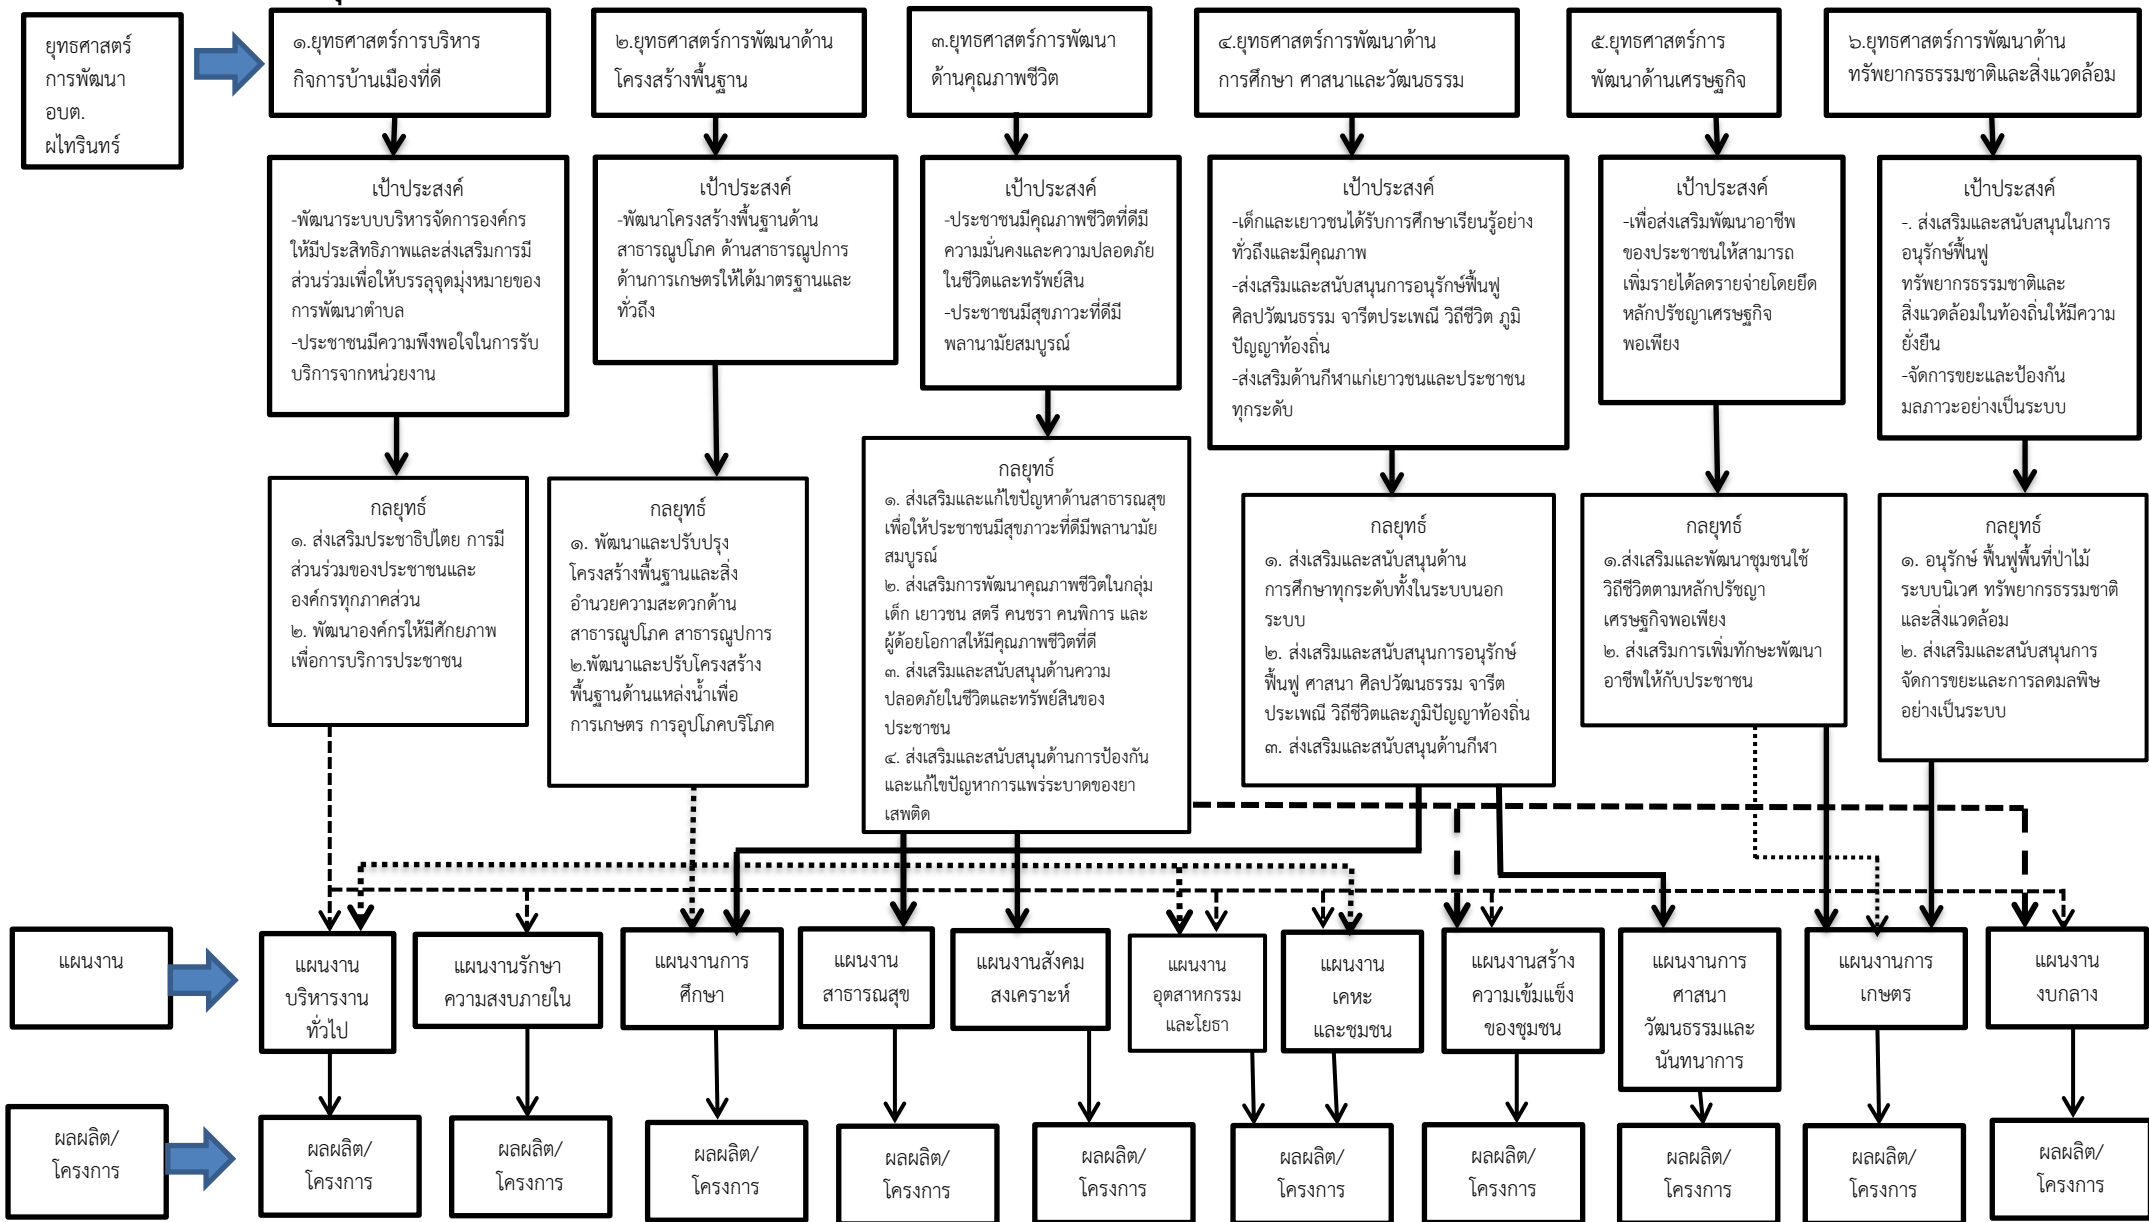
ยุทธศาสตร์การพัฒนา อบต. ฝไทรินทร์

๑.ยุทธศาสตร์การบริหารกิจการบ้านเมืองที่ดี

๒.ยุทธศาสตร์การพัฒนาด้านโครงสร้างพื้นฐาน

๓.ยุทธศาสตร์การพัฒนาด้านคุณภาพชีวิต

๔.ยุทธศาสตร์การพัฒนาด้านการศึกษา ศาสนาและวัฒนธรรม

๕.ยุทธศาสตร์การพัฒนาด้านเศรษฐกิจ

๖.ยุทธศาสตร์การพัฒนาด้านทรัพยากรธรรมชาติและสิ่งแวดล้อม

เป้าประสงค์
-พัฒนาระบบบริหารจัดการองค์กรให้มีประสิทธิภาพและส่งเสริมการมีส่วนร่วมเพื่อให้บรรลุจุดมุ่งหมายของการพัฒนาตำบล
-ประชาชนมีความพึงพอใจในการรับบริการจากหน่วยงาน

เป้าประสงค์
-พัฒนาโครงสร้างพื้นฐานด้านสาธารณูปโภค ด้านสาธารณูปการ ด้านการเกษตรให้ได้มาตรฐานและทั่วถึง

เป้าประสงค์
-ประชาชนมีคุณภาพชีวิตที่ดีมีความมั่นคงและความปลอดภัยในชีวิตและทรัพย์สิน
-ประชาชนมีสุขภาวะที่ดีมีพลานามัยสมบูรณ์

เป้าประสงค์
-เด็กและเยาวชนได้รับการศึกษาเรียนรู้อย่างทั่วถึงและมีคุณภาพ
-ส่งเสริมและสนับสนุนการอนุรักษ์ฟื้นฟูศิลปวัฒนธรรม จารีตประเพณี วิถีชีวิต ภูมิปัญญาท้องถิ่น
-ส่งเสริมด้านกีฬาแก่เยาวชนและประชาชนทุกระดับ

เป้าประสงค์
-เพื่อส่งเสริมพัฒนาอาชีพของประชาชนให้สามารถเพิ่มรายได้ลดรายจ่ายโดยยึดหลักปรัชญาเศรษฐกิจพอเพียง

เป้าประสงค์
-. ส่งเสริมและสนับสนุนในการอนุรักษ์ฟื้นฟูทรัพยากรธรรมชาติและสิ่งแวดล้อมในท้องถิ่นให้มีความยั่งยืน
-จัดการขยะและป้องกันมลภาวะอย่างเป็นระบบ

กลยุทธ์
๑. ส่งเสริมประชาธิปไตย การมีส่วนร่วมของประชาชนและองค์กรทุกภาคส่วน
๒. พัฒนาองค์กรให้มีศักยภาพเพื่อการบริการประชาชน

กลยุทธ์
๑. พัฒนาและปรับปรุงโครงสร้างพื้นฐานและสิ่งอำนวยความสะดวกด้านสาธารณูปโภค สาธารณูปการ
๒.พัฒนาและปรับโครงสร้างพื้นฐานด้านแหล่งน้ำเพื่อการเกษตร การอุปโภคบริโภค

กลยุทธ์
๑. ส่งเสริมและแก้ไขปัญหาด้านสาธารณสุขเพื่อให้ประชาชนมีสุขภาวะที่ดีมีพลานามัยสมบูรณ์
๒. ส่งเสริมการพัฒนาคุณภาพชีวิตในกลุ่มเด็ก เยาวชน สตรี คนชรา คนพิการ และผู้ด้อยโอกาสให้มีคุณภาพชีวิตที่ดี
๓. ส่งเสริมและสนับสนุนด้านความปลอดภัยในชีวิตและทรัพย์สินของประชาชน
๔. ส่งเสริมและสนับสนุนด้านการป้องกันและแก้ไขปัญหาการแพร่ระบาดของยาเสพติด

กลยุทธ์
๑. ส่งเสริมและสนับสนุนด้านการศึกษาทุกระดับทั้งในระบบนอกระบบ
๒. ส่งเสริมและสนับสนุนการอนุรักษ์ฟื้นฟู ศาสนา ศิลปวัฒนธรรม จารีตประเพณี วิถีชีวิตและภูมิปัญญาท้องถิ่น
๓. ส่งเสริมและสนับสนุนด้านกีฬา

กลยุทธ์
๑.ส่งเสริมและพัฒนาชุมชนใช้วิถีชีวิตตามหลักปรัชญาเศรษฐกิจพอเพียง
๒. ส่งเสริมการเพิ่มทักษะพัฒนาอาชีพให้กับประชาชน

กลยุทธ์
๑. อนุรักษ์ ฟื้นฟูพื้นที่ป่าไม้ ระบบนิเวศ ทรัพยากรธรรมชาติและสิ่งแวดล้อม
๒. ส่งเสริมและสนับสนุนการจัดการขยะและการลดมลพิษอย่างเป็นระบบ

แผนงาน

แผนงานบริหารงานทั่วไป

แผนงานรักษาความสงบภายใน

แผนงานการศึกษา

แผนงานสาธารณสุข

แผนงานสังคมสงเคราะห์

แผนงานอุตสาหกรรมและโยธา

แผนงานเคหะและชุมชน

แผนงานสร้างความเข้มแข็งของชุมชน

แผนงานการศาสนาวัฒนธรรมและนันทนาการ

แผนงานการเกษตร

แผนงานงบกลาง

ผลผลิต/โครงการ

ผลผลิต/โครงการ

ผลผลิต/โครงการ

ผลผลิต/โครงการ

ผลผลิต/โครงการ

ผลผลิต/โครงการ

ผลผลิต/โครงการ

ผลผลิต/โครงการ

ผลผลิต/โครงการ

ผลผลิต/โครงการ

ผลผลิต/โครงการ

ผลผลิต/โครงการ